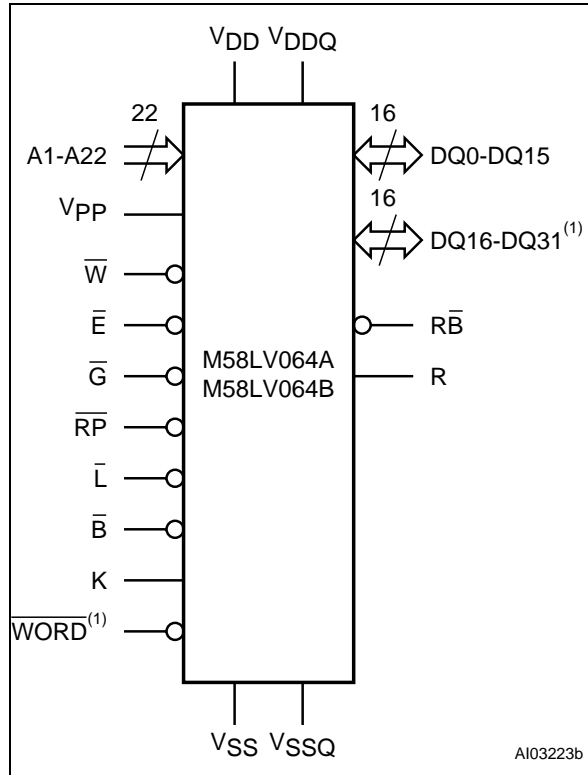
$V_{DD}$ $V_{DDQ}$

22

A1-A22

$V_{PP}$

$\overline{W}$

$\overline{E}$

$\overline{G}$

$\overline{RP}$

$\overline{L}$

$\overline{B}$

K

$\overline{WORD}^{(1)}$

16

DQ0-DQ15

16

DQ16-DQ31$^{(1)}$

M58LV064A
M58LV064B

R$\overline{B}$

R

$V_{SS}$ $V_{SSQ}$

AI03223b